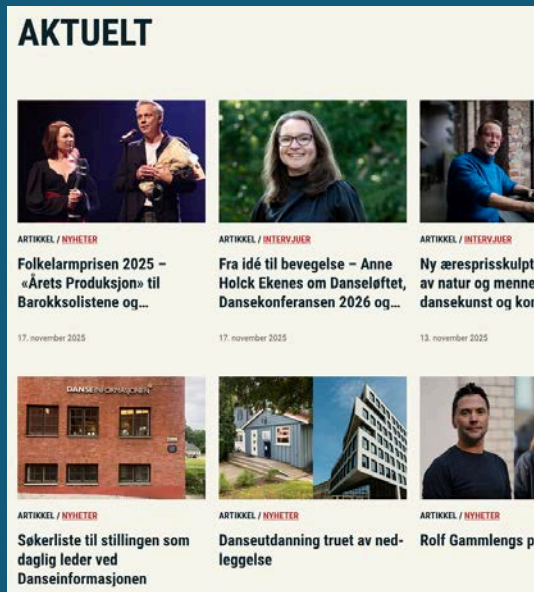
AKTUELT

ARTIKKEL / NYHETER

Folkelarmprisen 2025 – «Årets Produksjon» til Barokksolistene og...

17. november 2025

ARTIKKEL / INTERVJUER

Fra idé til bevegelse – Anne Holck Ekenes om Danseløftet, Dansekonferansen 2026 og...

17. november 2025

ARTIKKEL / INTERVJUER

Ny æresprisskulpt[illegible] av natur og menne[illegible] dansekunst og kor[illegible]

13. november 2025

DANSEINFORMASJONEN

ARTIKKEL / NYHETER

Søkerliste til stillingen som daglig leder ved Danseinformasjonen

ARTIKKEL / NYHETER

Danseutdanning truet av nedleggelse

ARTIKKEL / NYHETER

Rolf Gammlengs p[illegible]